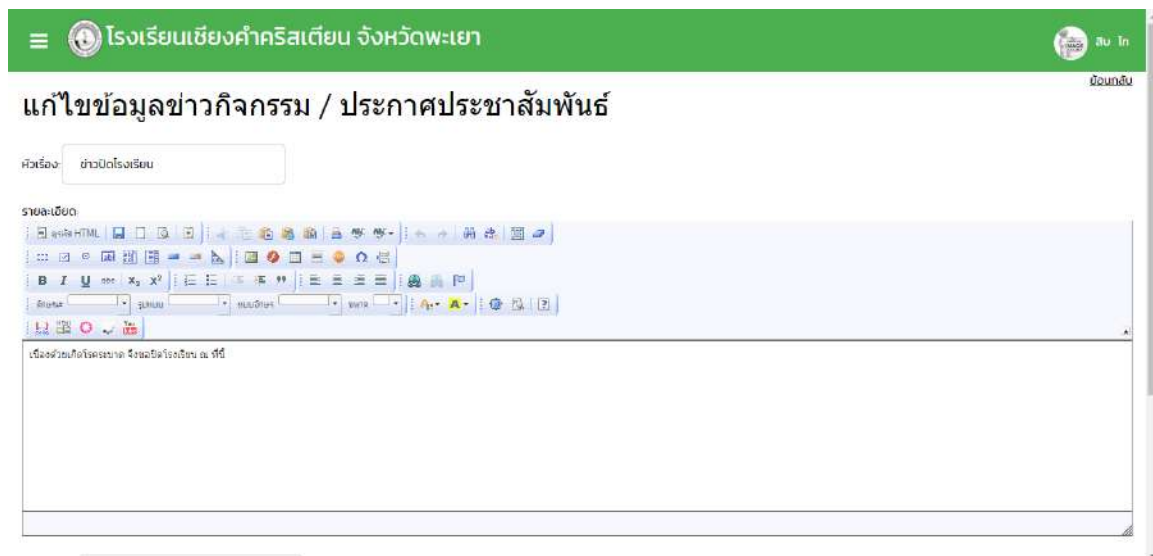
โรงเรียนเชียงคำคริสเตียน จังหวัดพะเยา

สม โก

ย้อนกลับ

แก้ไขข้อมูลข่าวกิจกรรม / ประกาศประชาสัมพันธ์

หัวเรื่อง: ข่าวปิดโรงเรียน

รายละเอียด

ดูรหัส HTML

B I U abc $x_2$ $x^2$

ลักษณะ รูปแบบ แบบอักษร ขนาด

เนื่องด้วยเกิดโรคระบาด จึงขอปิดโรงเรียน ณ ที่นี้